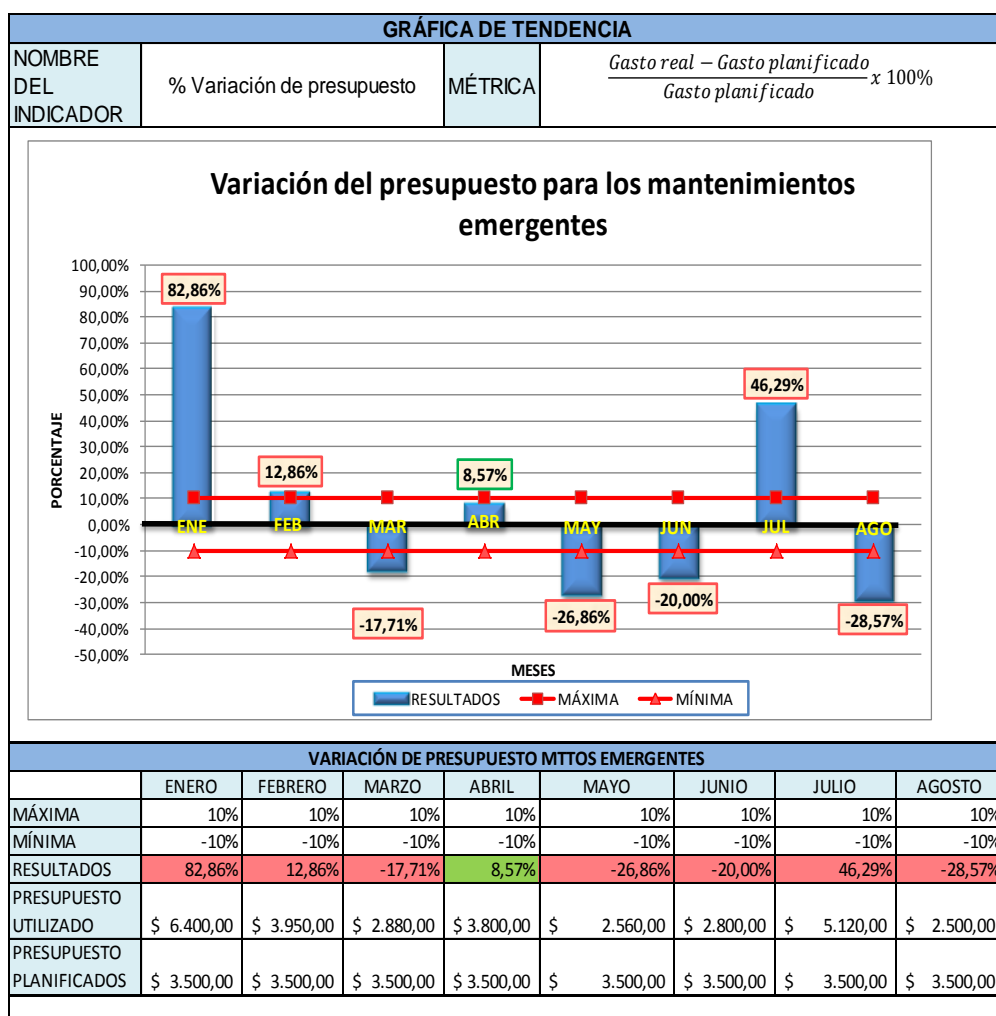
GRÁFICA DE TENDENCIA

| NOMBRE DEL INDICADOR | % Variación de presupuesto | MÉTRICA | $\frac{Gasto\ real - Gasto\ planificado}{Gasto\ planificado} x\ 100\%$ |
|---|---|---|---|

Variación del presupuesto para los mantenimientos emergentes

100,00%
90,00%
80,00%
70,00%
60,00%
50,00%
40,00%
30,00%
20,00%
10,00%
0,00%
-10,00%
-20,00%
-30,00%
-40,00%
-50,00%

PORCENTAJE

82,86%
12,86%
-17,71%
8,57%
-26,86%
-20,00%
46,29%
-28,57%

ENE FEB MAR ABR MAY JUN JUL AGO

MESES

RESULTADOS MÁXIMA MÍNIMA

VARIACIÓN DE PRESUPUESTO MTTOS EMERGENTES

| | ENERO | FEBRERO | MARZO | ABRIL | MAYO | JUNIO | JULIO | AGOSTO |
|---|---|---|---|---|---|---|---|---|
| MÁXIMA | 10% | 10% | 10% | 10% | 10% | 10% | 10% | 10% |
| MÍNIMA | -10% | -10% | -10% | -10% | -10% | -10% | -10% | -10% |
| RESULTADOS | 82,86% | 12,86% | -17,71% | 8,57% | -26,86% | -20,00% | 46,29% | -28,57% |
| PRESUPUESTO UTILIZADO | $ 6.400,00 | $ 3.950,00 | $ 2.880,00 | $ 3.800,00 | $ 2.560,00 | $ 2.800,00 | $ 5.120,00 | $ 2.500,00 |
| PRESUPUESTO PLANIFICADOS | $ 3.500,00 | $ 3.500,00 | $ 3.500,00 | $ 3.500,00 | $ 3.500,00 | $ 3.500,00 | $ 3.500,00 | $ 3.500,00 |